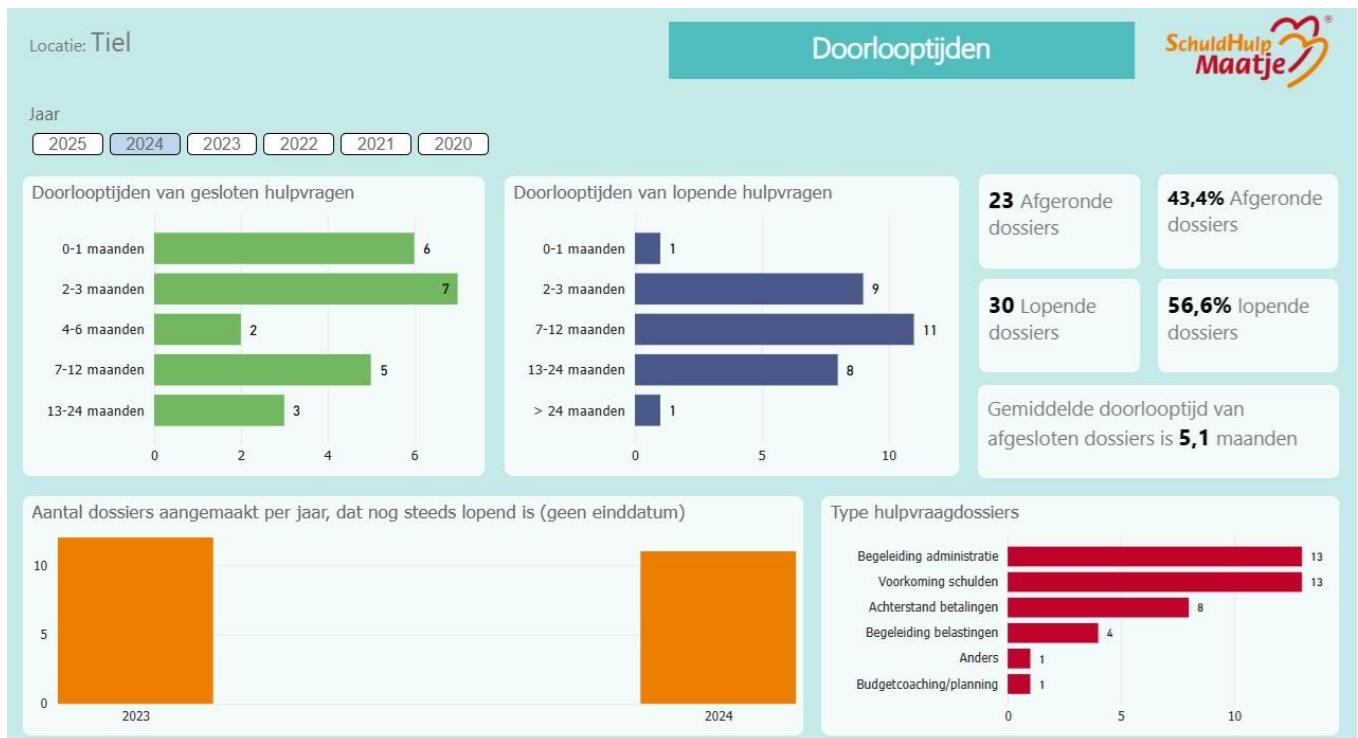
Locatie: Tiel

Doorlooptijden

SchuldHulp Maatje ®

Jaar

2025 2024 2023 2022 2021 2020

Doorlooptijden van gesloten hulpvragen

| | |
|---|---|
| 0-1 maanden | 6 |
| 2-3 maanden | 7 |
| 4-6 maanden | 2 |
| 7-12 maanden | 5 |
| 13-24 maanden | 3 |

0 2 4 6

Doorlooptijden van lopende hulpvragen

| | |
|---|---|
| 0-1 maanden | 1 |
| 2-3 maanden | 9 |
| 7-12 maanden | 11 |
| 13-24 maanden | 8 |
| > 24 maanden | 1 |

0 5 10

**23** Afgeronde dossiers

**43,4%** Afgeronde dossiers

**30** Lopende dossiers

**56,6%** lopende dossiers

Gemiddelde doorlooptijd van afgesloten dossiers is **5,1** maanden

Aantal dossiers aangemaakt per jaar, dat nog steeds lopend is (geen einddatum)

10
5
0

2023 2024

Type hulpvraagdossiers

| | |
|---|---|
| Begeleiding administratie | 13 |
| Voorkoming schulden | 13 |
| Achterstand betalingen | 8 |
| Begeleiding belastingen | 4 |
| Anders | 1 |
| Budgetcoaching/planning | 1 |

0 5 10